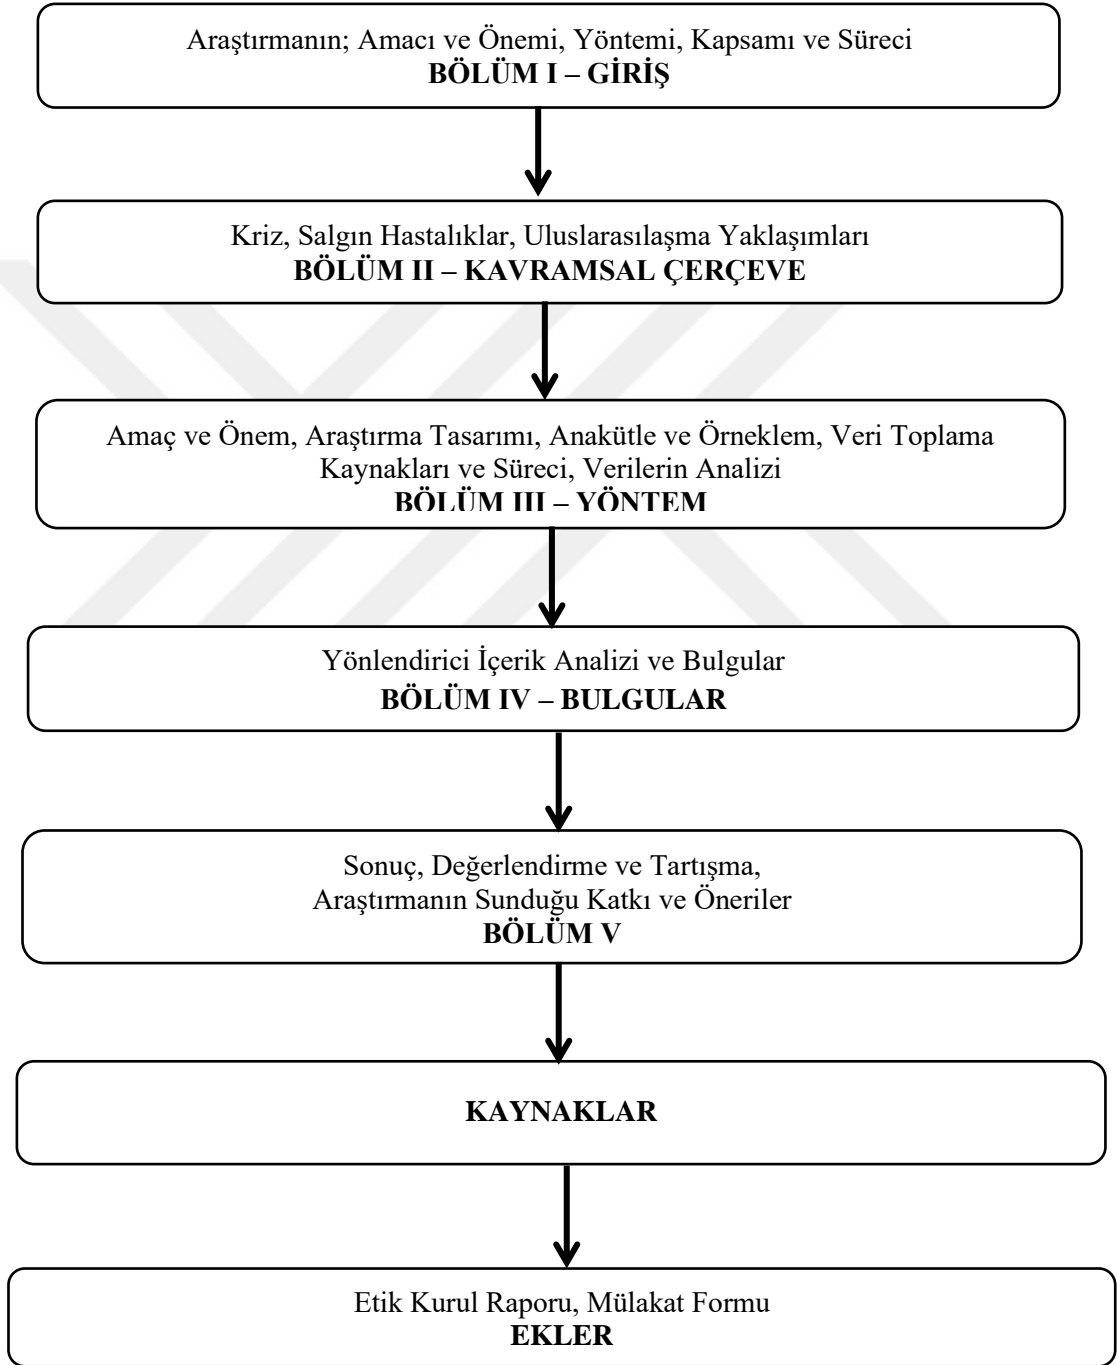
Araştırmanın; Amacı ve Önemi, Yöntemi, Kapsamı ve Süreci
**BÖLÜM I – GİRİŞ**

Kriz, Salgın Hastalıklar, Uluslarasılaşma Yaklaşımları
**BÖLÜM II – KAVRAMSAL ÇERÇEVE**

Amaç ve Önem, Araştırma Tasarımı, Anakütle ve Örneklem, Veri Toplama Kaynakları ve Süreci, Verilerin Analizi
**BÖLÜM III – YÖNTEM**

Yönlendirici İçerik Analizi ve Bulgular
**BÖLÜM IV – BULGULAR**

Sonuç, Değerlendirme ve Tartışma,
Araştırmanın Sunduğu Katkı ve Öneriler
**BÖLÜM V**

**KAYNAKLAR**

Etik Kurul Raporu, Mülakat Formu
**EKLER**